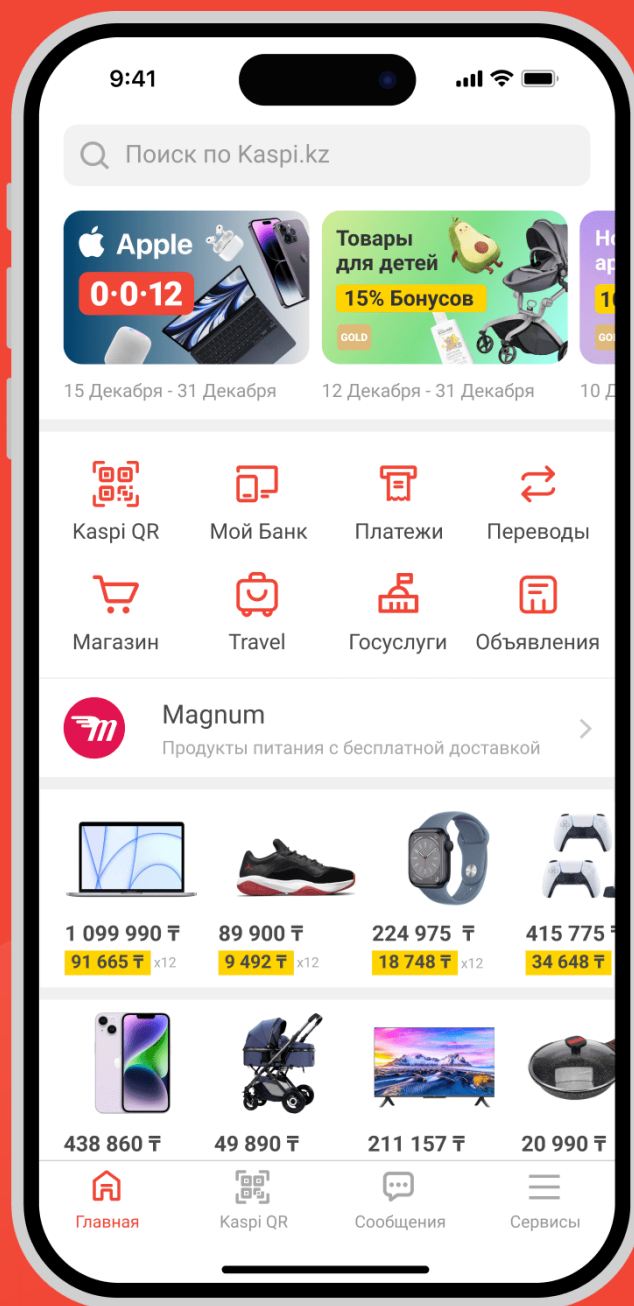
9:41

Поиск по Kaspi.kz

Apple
0·0·12
15 Декабря - 31 Декабря

Товары для детей
15% Бонусов
GOLD
12 Декабря - 31 Декабря

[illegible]
10 Д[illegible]

Kaspi QR
Мой Банк
Платежи
Переводы
Магазин
Travel
Госуслуги
Объявления

Magnum
Продукты питания с бесплатной доставкой

1 099 990 ₸
91 665 ₸ x12
89 900 ₸
9 492 ₸ x12
224 975 ₸
18 748 ₸ x12
415 775 ₸
34 648 ₸

438 860 ₸
49 890 ₸
211 157 ₸
20 990 ₸

Главная
Kaspi QR
Сообщения
Сервисы